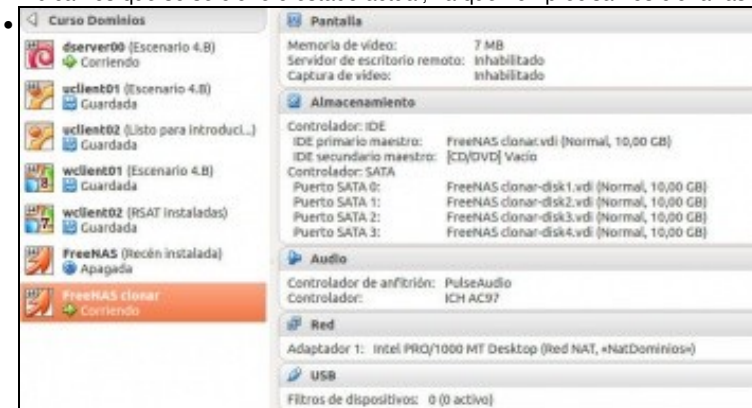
Curso Dominios

dserver00 (Escenario 4.B)
Corriendo

uclient01 (Escenario 4.B)
Guardada

uclient02 (Listo para introduci...)
Guardada

wclient01 (Escenario 4.B)
Guardada

wclient02 (RSAT instaladas)
Guardada

FreeNAS (Recén instalada)
Apagada

FreeNAS clonar
Corriendo

Pantalla

Memoria de vídeo: 7 MB
Servidor de escritorio remoto: Inhabilitado
Captura de vídeo: Inhabilitado

Almacenamiento

Controlador: IDE
IDE primario maestro: FreeNAS clonar.vdi (Normal, 10,00 GB)
IDE secundario maestro: [CD/DVD] Vacío
Controlador: SATA
Puerto SATA 0: FreeNAS clonar-disk1.vdi (Normal, 10,00 GB)
Puerto SATA 1: FreeNAS clonar-disk2.vdi (Normal, 10,00 GB)
Puerto SATA 2: FreeNAS clonar-disk3.vdi (Normal, 10,00 GB)
Puerto SATA 3: FreeNAS clonar-disk4.vdi (Normal, 10,00 GB)

Audio

Controlador de anfitrión: PulseAudio
Controlador: ICH AC97

Red

Adaptador 1: Intel PRO/1000 MT Desktop (Red NAT, «NatDominios»)

USB

Filtros de dispositivos: 0 (0 activo)